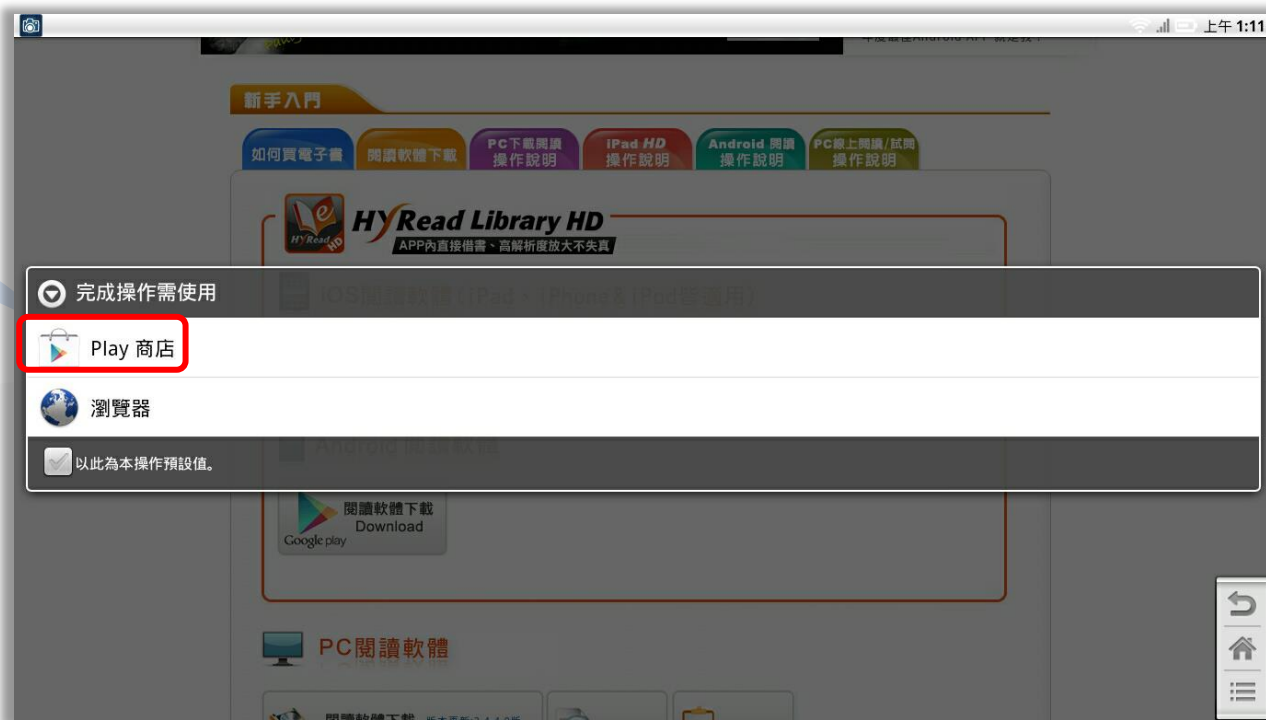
上午 1:11

新手入門

如何買電子書 | 閱讀軟體下載 | PC下載閱讀操作說明 | iPad HD 操作說明 | Android 閱讀操作說明 | PC線上閱讀/試閱操作說明

HyRead Library HD
APP內直接借書、高解析度放大不失真

iOS閱讀軟體（iPad、iPhone & iPod皆適用）

完成操作需使用

Play 商店

瀏覽器

以此為本操作預設值。

Android 閱讀軟體

閱讀軟體下載
Download
Google play

PC閱讀軟體

閱讀軟體下載 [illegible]